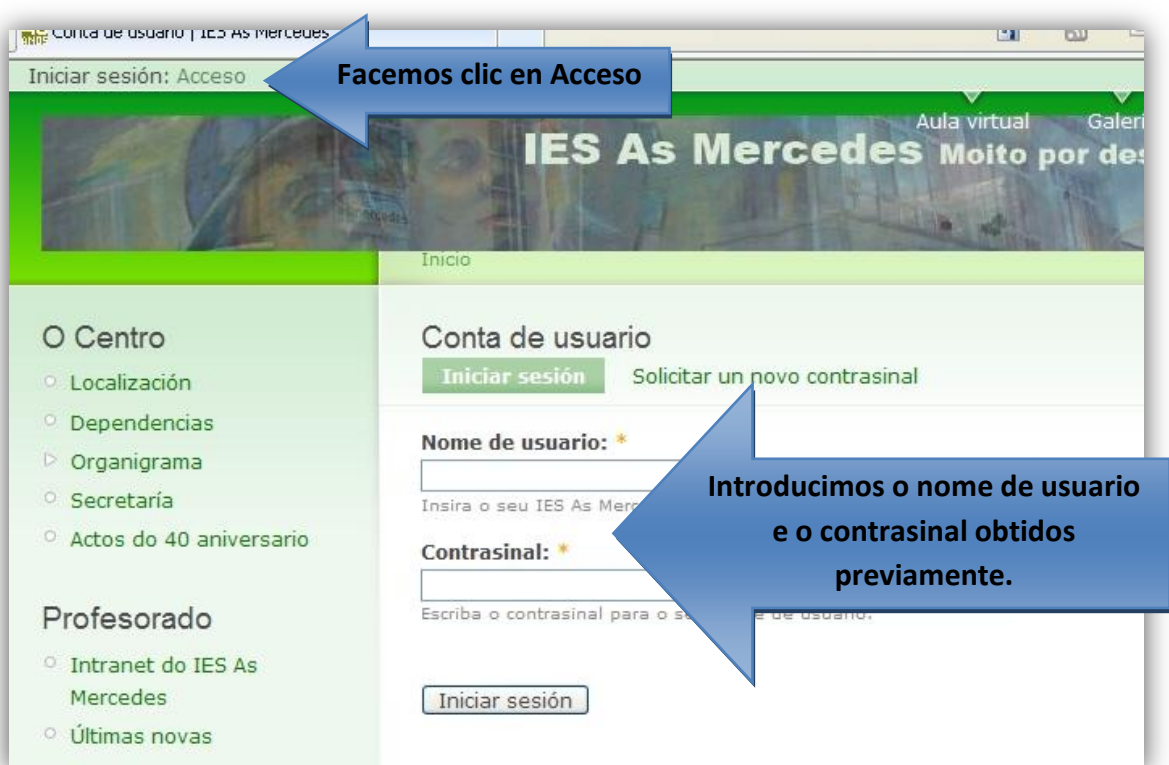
Conta de usuario | IES As Mercedes

Iniciar sesión: Acceso

Facemos clic en Acceso

Aula virtual Galer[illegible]

IES As Mercedes Moito por de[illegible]

Inicio

O Centro

Localización

Dependencias

Organigrama

Secretaría

Actos do 40 aniversario

Profesorado

Intranet do IES As Mercedes

Últimas novas

Conta de usuario

Iniciar sesión Solicitar un novo contrasinal

Nome de usuario: *

Insira o seu IES As Merc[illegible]

Contrasinal: *

Escriba o contrasinal para o s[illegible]e de usuario.

Introducimos o nome de usuario e o contrasinal obtidos previamente.

Iniciar sesión